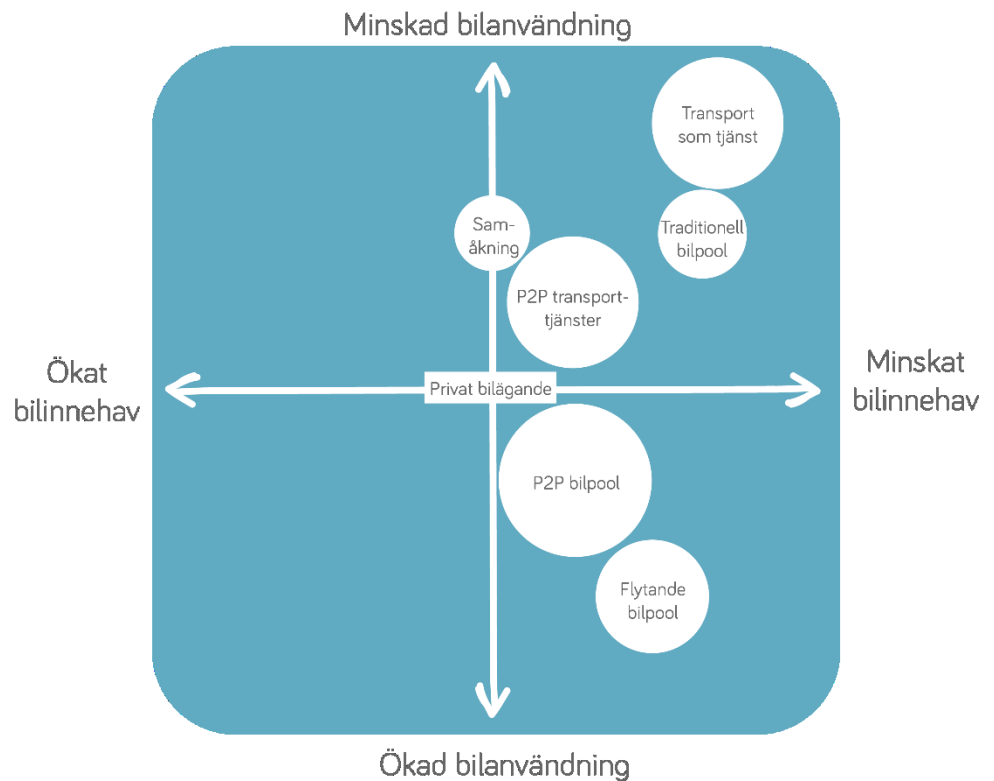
Minskad bilanvändning

Ökat bilinnehav

Minskat bilinnehav

Ökad bilanvändning

Transport som tjänst

Traditionell bilpool

Samåkning

P2P transporttjänster

Privat bilägande

P2P bilpool

Flytande bilpool